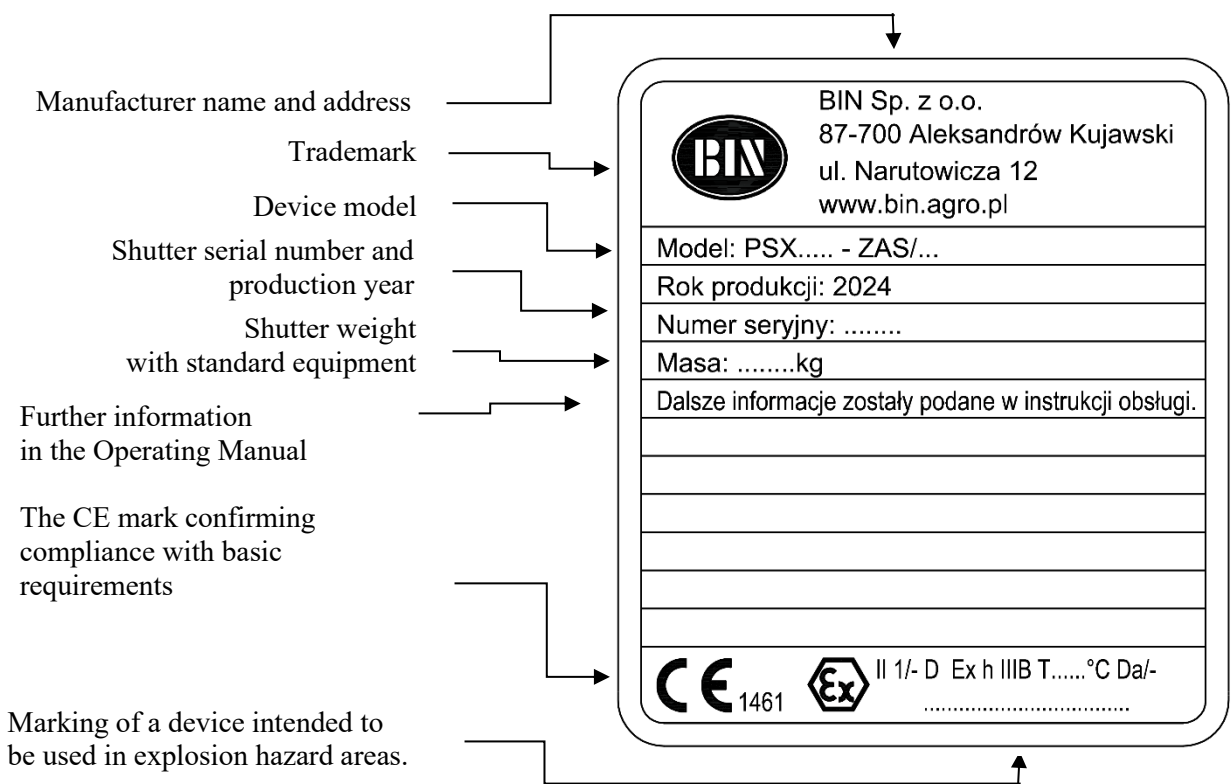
Manufacturer name and address

Trademark

Device model

Shutter serial number and production year

Shutter weight with standard equipment

Further information in the Operating Manual

The CE mark confirming compliance with basic requirements

Marking of a device intended to be used in explosion hazard areas.

BIN

BIN Sp. z o.o.
87-700 Aleksandrów Kujawski
ul. Narutowicza 12
www.bin.agro.pl

Model: PSX..... - ZAS/...

Rok produkcji: 2024

Numer seryjny: ........

Masa: ........kg

Dalsze informacje zostały podane w instrukcji obsługi.

CE 1461 Ex II 1/- D Ex h IIIB T......°C Da/-
.................................